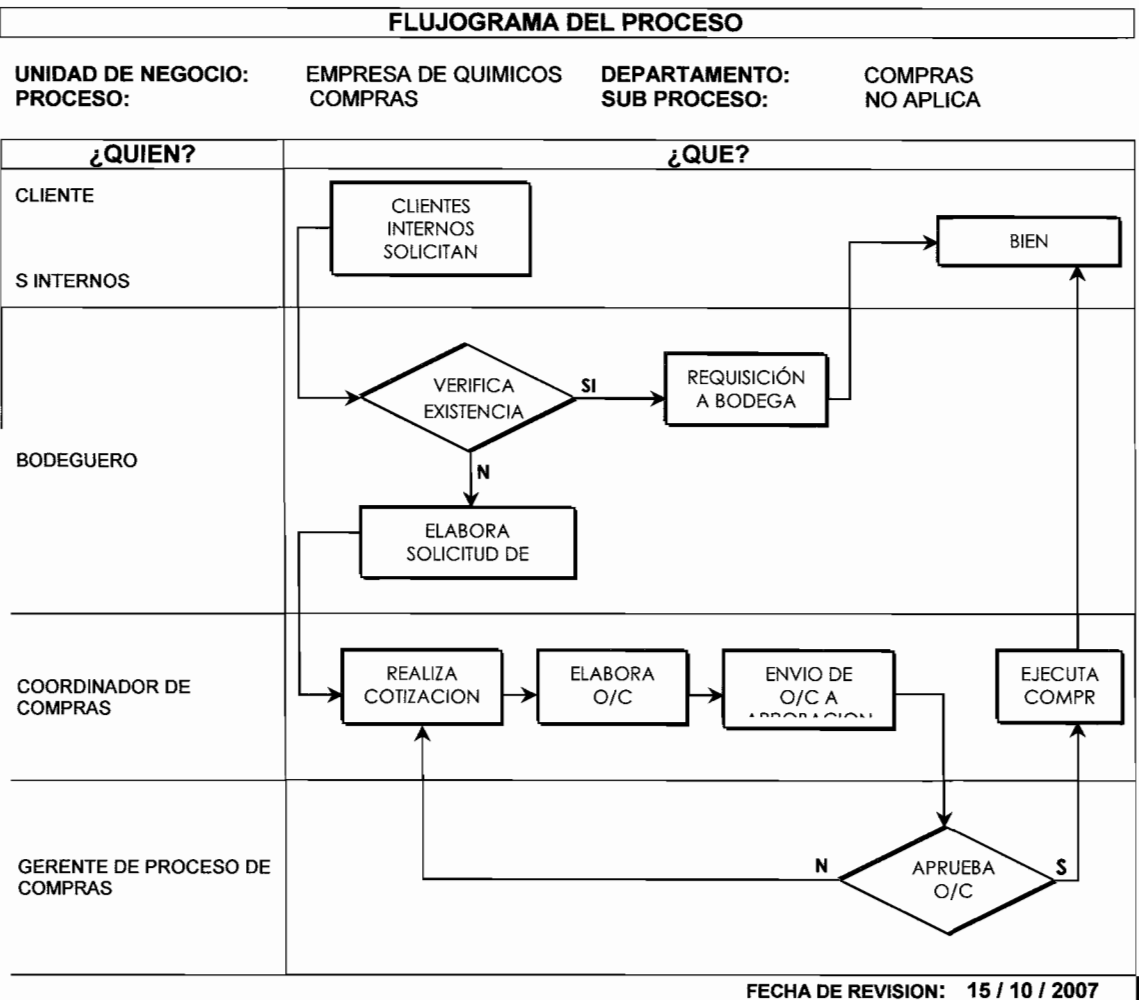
FLUJOGRAMA DEL PROCESO

UNIDAD DE NEGOCIO: EMPRESA DE QUIMICOS DEPARTAMENTO: COMPRAS
PROCESO: COMPRAS SUB PROCESO: NO APLICA

| ¿QUIEN? | ¿QUE? |
|---|---|
| CLIENTE S INTERNOS | CLIENTES INTERNOS SOLICITAN; BIEN |
| BODEGUERO | VERIFICA EXISTENCIA; SI; REQUISICIÓN A BODEGA; N; ELABORA SOLICITUD DE |
| COORDINADOR DE COMPRAS | REALIZA COTIZACION; ELABORA O/C; ENVIO DE O/C A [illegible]; EJECUTA COMPR |
| GERENTE DE PROCESO DE COMPRAS | N; APRUEBA O/C; S |

FECHA DE REVISION: 15 / 10 / 2007